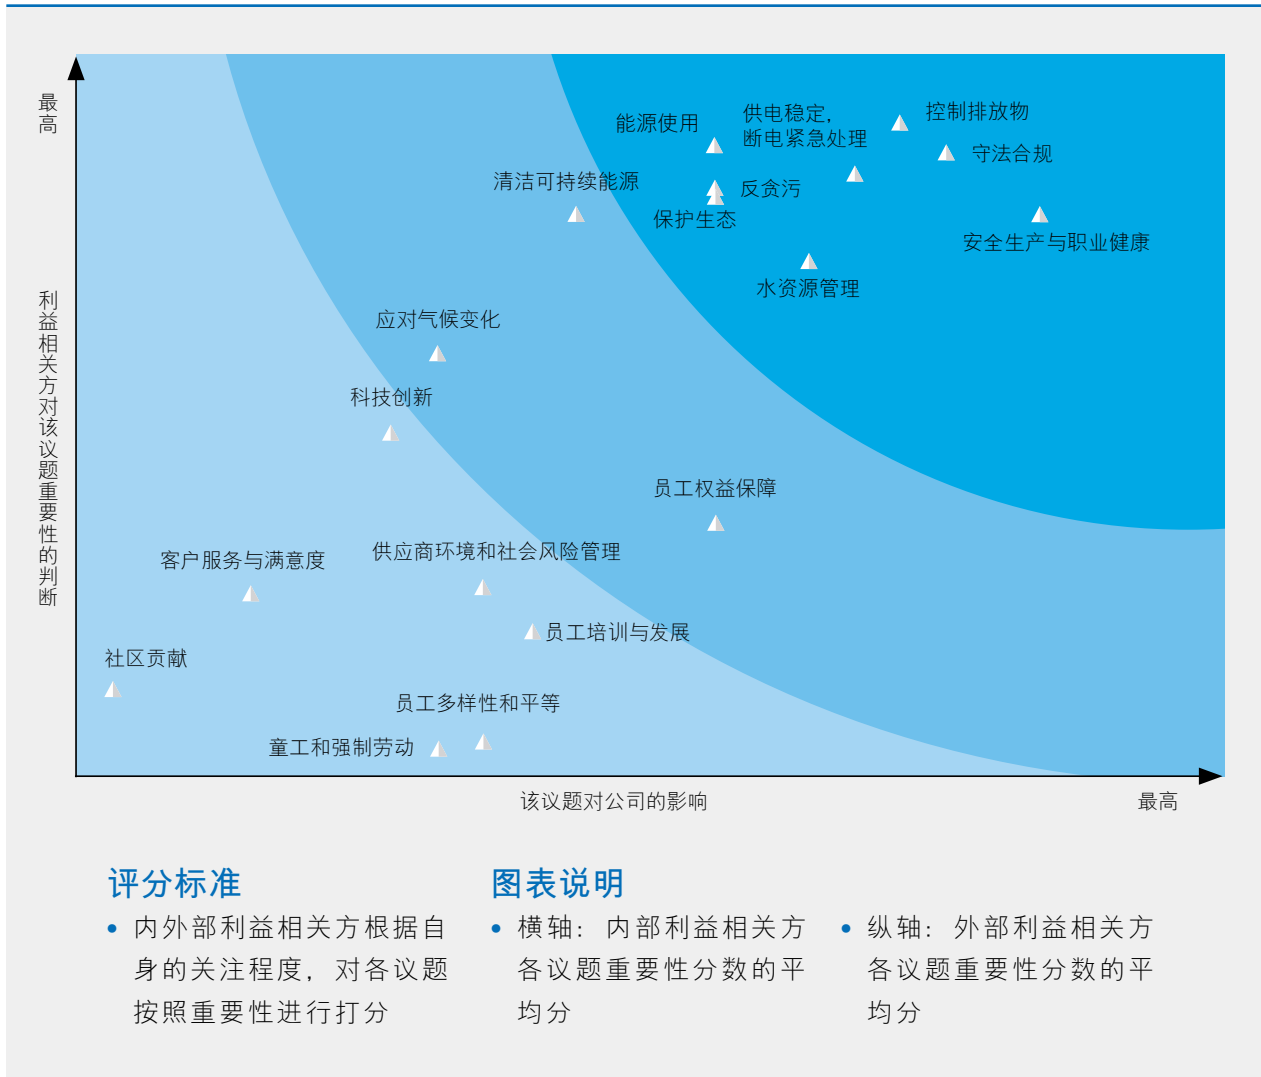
最高

利益相关方对该议题重要性的判断

能源使用
供电稳定，断电紧急处理
控制排放物
守法合规
清洁可持续能源
反贪污
保护生态
安全生产与职业健康
水资源管理
应对气候变化
科技创新
员工权益保障
客户服务与满意度
供应商环境和社会风险管理
员工培训与发展
社区贡献
员工多样性和平等
童工和强制劳动

该议题对公司的影响
最高

评分标准
• 内外部利益相关方根据自身的关注程度，对各议题按照重要性进行打分

图表说明
• 横轴：内部利益相关方各议题重要性分数的平均分
• 纵轴：外部利益相关方各议题重要性分数的平均分